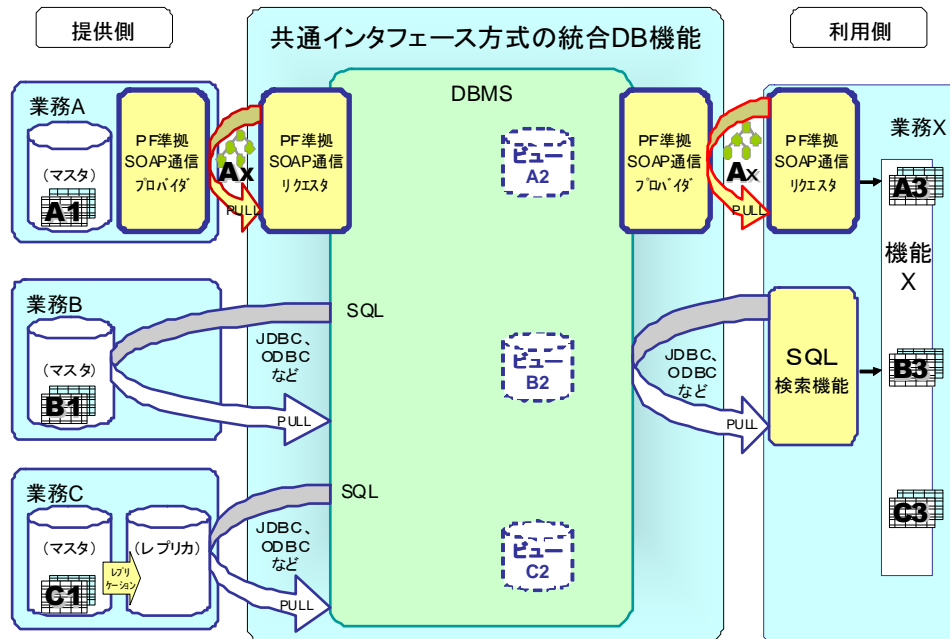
提供側

共通インタフェース方式の統合DB機能

利用側

業務A

（マスタ）

A1

PF準拠
SOAP通信
プロバイダ

Ax

PULL

PF準拠
SOAP通信
リクエスタ

DBMS

ビュー
A2

PF準拠
SOAP通信
プロバイダ

Ax

PULL

PF準拠
SOAP通信
リクエスタ

業務X

A3

機能
X

業務B

（マスタ）

B1

SQL

JDBC、
ODBC
など

PULL

ビュー
B2

JDBC、
ODBC
など

PULL

SQL
検索機能

B3

業務C

（マスタ）

C1

レプリ
ケーション

（レプリカ）

SQL

JDBC、
ODBC
など

PULL

ビュー
C2

C3